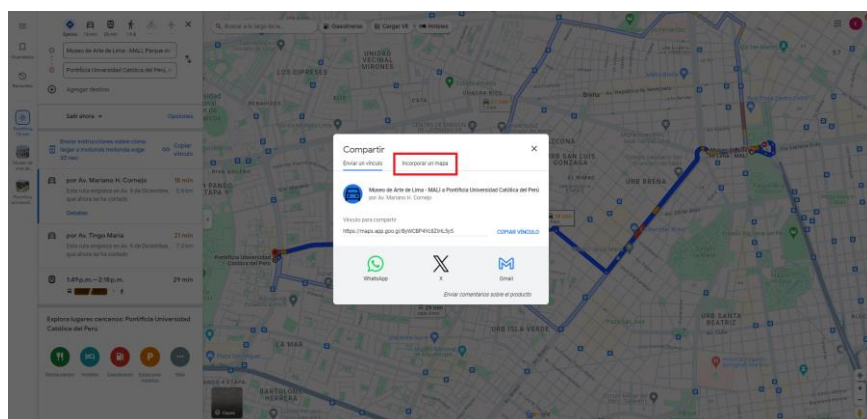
Compartir

Enviar un vínculo

Incorporar un mapa

Museo de Arte de Lima - MALI a Pontificia Universidad Católica del Perú

por Av. Mariano H. Cornejo

Vínculo para compartir

https://maps.app.goo.gl/8yWCBP4YcSZtrL5y5

COPIAR VÍNCULO

WhatsApp

X

Gmail

Enviar comentarios sobre el producto

Museo de Arte de Lima - MALI, Parque de

Pontificia Universidad Católica del Perú,

Agregar destino

Salir ahora

Opciones

Enviar instrucciones sobre cómo llegar a tu teléfono

Copiar vínculo

por Av. Mariano H. Cornejo

18 min

Detalles

por Av. Tingo María

21 min

1:49 p.m.—2:18 p.m.

29 min

Explora lugares cercanos: Pontificia Universidad Católica del Perú

Restaurantes

Hoteles

Gasolineras

Estacionamientos

Más

Buscar a lo largo de la ruta

Gasolineras

Cargar VE

Hoteles

LOS CIPRESES

UNIDAD VECINAL MIRONES

BREÑA

SAN LUIS GONZAGA

URB BREÑA

URB SANTA BEATRIZ

URB ISLA VERDE

LA MAR

BARTOLOMÉ HERRERA

Pontificia Universidad Católica del Perú